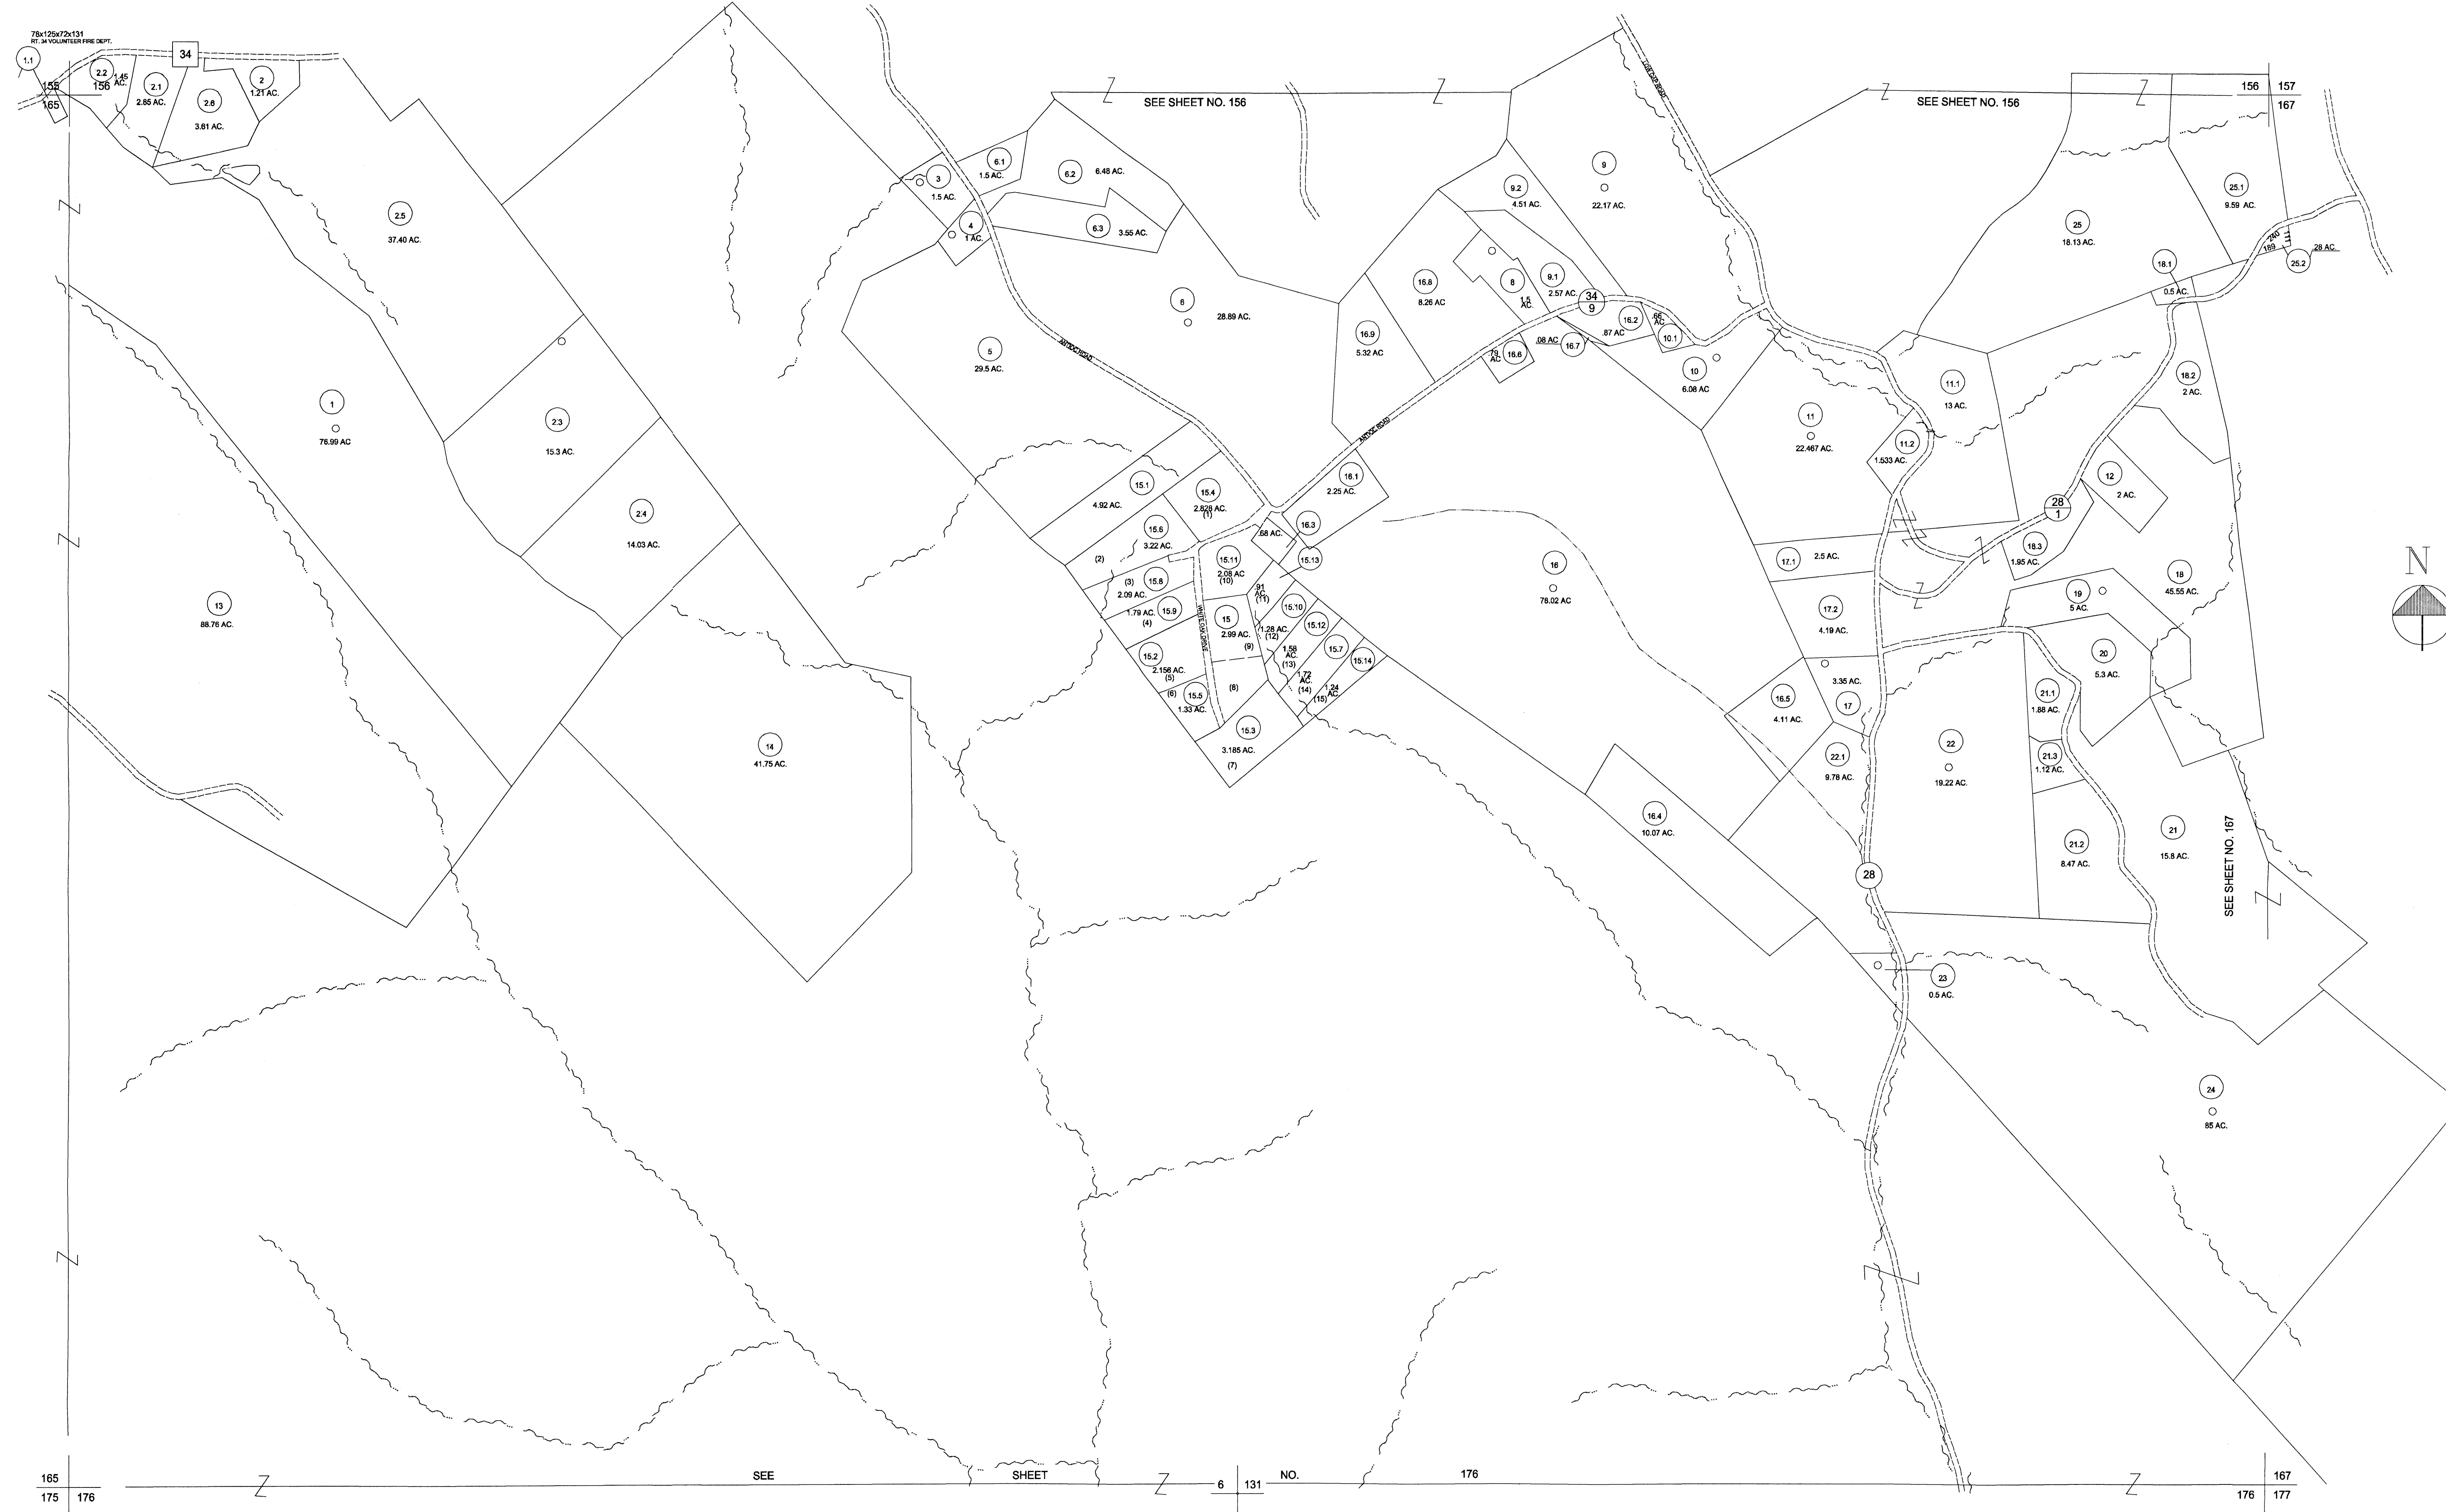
78x125x72x131
RT. 34 VOLUNTEER FIRE DEPT.

34

1.1
155
156
165

2.2
1.45 AC.
2.1
2.85 AC.
2.6
3.61 AC.
2
1.21 AC.

SEE SHEET NO. 156

SEE SHEET NO. 156

156 157
167

2.5
37.40 AC.

1
76.99 AC

2.3
15.3 AC.

2.4
14.03 AC.

13
88.76 AC.

14
41.75 AC.

3
1.5 AC.
4
1 AC.
6.1
1.5 AC.
6.2
6.48 AC.
6.3
3.55 AC.
6
28.89 AC.
5
29.5 AC.

ANTIOCH ROAD

15.1
4.92 AC.
15.4
2.828 AC.
(1)
15.6
3.22 AC.
(2)
(3)
15.8
2.09 AC.
1.79 AC.
15.9
(4)
15.2
2.156 AC.
(5)
(6)
15.5
1.33 AC.
15.3
3.185 AC.
(7)
15.11
2.08 AC.
(10)
.68 AC.
16.3
15.13
15
2.99 AC.
(9)
(8)
.91 AC.
(11)
15.10
1.28 AC.
(12)
1.58 AC.
(13)
15.12
1.72 AC.
(14)
15.7
1.24 AC.
(15)
15.14

16.1
2.25 AC.

16.9
5.32 AC
16.8
8.26 AC
8
1.5 AC.
9.1
2.57 AC.
9.2
4.51 AC.
9
22.17 AC.

34
9

.73 AC.
16.6
.08 AC.
16.7
.87 AC
16.2
.66 AC.
10.1
10
6.08 AC

16
78.02 AC

16.4
10.07 AC.

11
22.467 AC.
11.1
13 AC.
11.2
1.533 AC.

25
18.13 AC.
25.1
9.59 AC.
18.1
0.5 AC.
25.2
.28 AC.
240
189

18.2
2 AC.
12
2 AC.
28
1
18.3
1.95 AC.
18
45.55 AC.
19
5 AC.
20
5.3 AC.

17.1
2.5 AC.
17.2
4.19 AC.
3.35 AC.
17
16.5
4.11 AC.
22.1
9.78 AC.
22
19.22 AC.
21.1
1.88 AC.
21.3
1.12 AC.
21.2
8.47 AC.
21
15.8 AC.

SEE SHEET NO. 167

28

23
0.5 AC.

24
85 AC.

N

165
175 176
SEE SHEET NO. 176
6 131
167
176 177